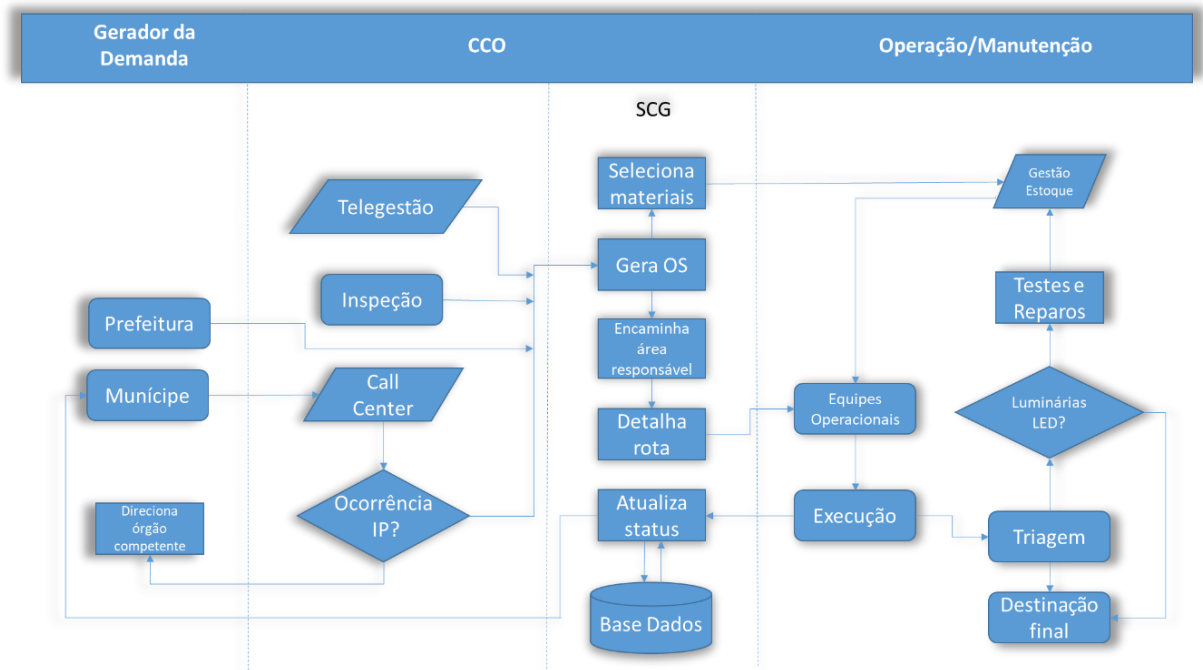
Gerador da Demanda

CCO

Operação/Manutenção

SCG

Seleciona materiais

Gestão Estoque

Telegestão

Gera OS

Testes e Reparos

Inspeção

Prefeitura

Encaminha área responsável

Munícipe

Call Center

Equipes Operacionais

Luminárias LED?

Detalha rota

Direciona órgão competente

Ocorrência IP?

Atualiza status

Execução

Triagem

Base Dados

Destinação final